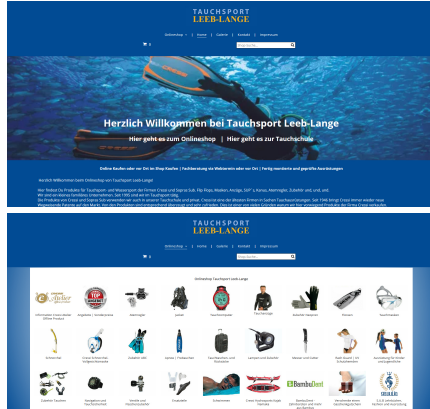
TAUCHSPORT
LEEB-LANGE

Onlineshop | Home | Galerie | Kontakt | Impressum

Herzlich Willkommen bei Tauchsport Leeb-Lange

Hier geht es zum Onlineshop | Hier geht es zur Tauchschule

Online Kaufen oder vor Ort im Shop Kaufen | Fachberatung via Webtermin oder vor Ort | Fertig montierte und geprüfte Ausrüstungen

Herzlich Willkommen beim Onlineshop von Tauchsport Leeb-Lange!

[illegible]

TAUCHSPORT
LEEB-LANGE

Onlineshop | Home | Galerie | Kontakt | Impressum

Onlineshop Tauchsport Leeb-Lange

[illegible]

Bambusfisch